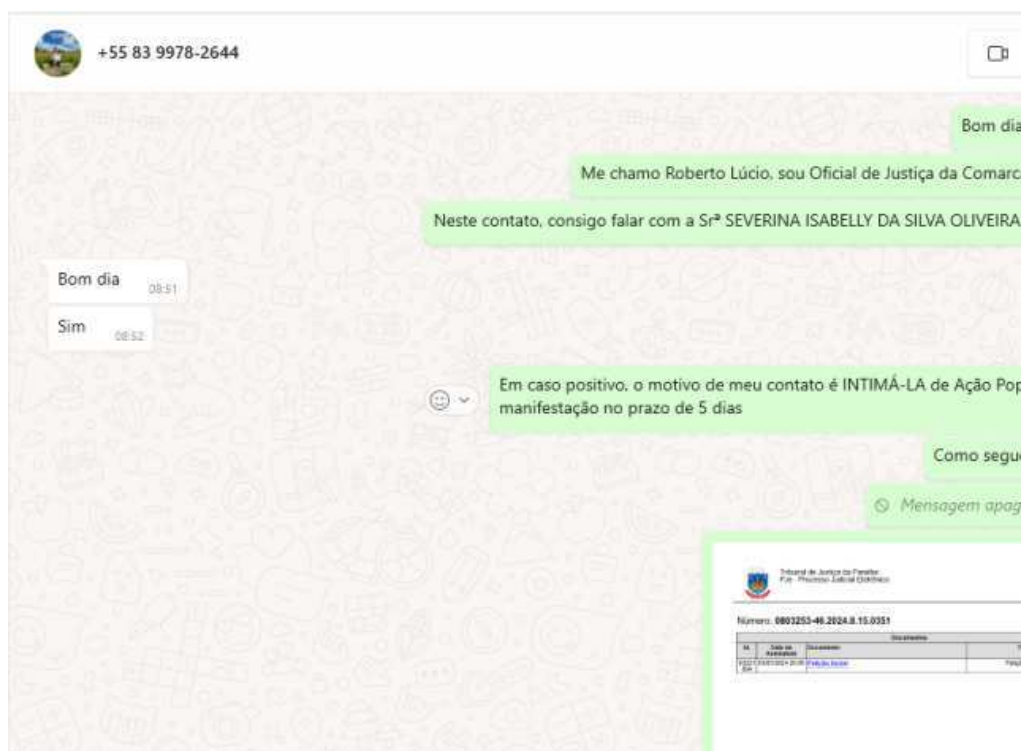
+55 83 9978-2644

Bom dia

Me chamo Roberto Lúcio, sou Oficial de Justiça da Comarc

Neste contato, consigo falar com a Srª SEVERINA ISABELLY DA SILVA OLIVEIRA

Bom dia 08:51

Sim 08:52

Em caso positivo, o motivo de meu contato é INTIMÁ-LA de Ação Pop manifestação no prazo de 5 dias

Como segu

Mensagem apag

Tribunal de Justiça da Paraíba
PJe - Processo Judicial Eletrônico

Número: 0803253-46.2024.8.15.0351

Documentos

| Id. | Data da Assinatura | Documento | T |
|---|---|---|---|
| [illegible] | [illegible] | Petição Inicial | Petiç |